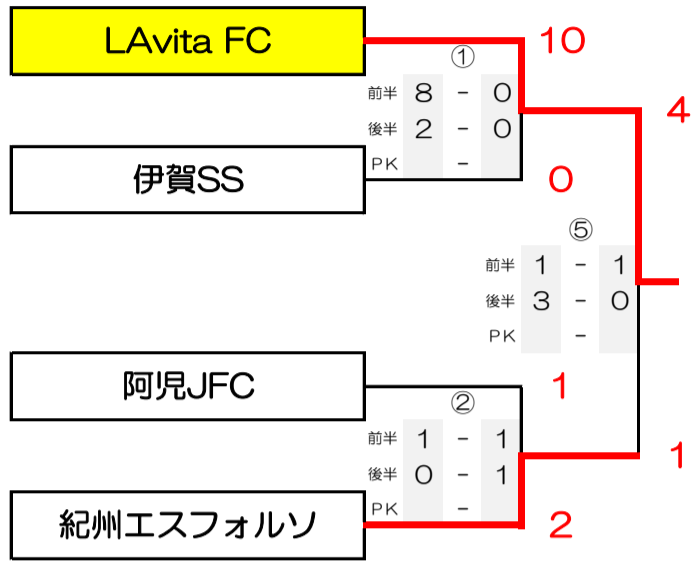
LAvita FC

10

①

| 前半 | 8 | - | 0 |
|---|---|---|---|
| 後半 | 2 | - | 0 |
| PK | | - | |

4

伊賀SS

0

⑤

| 前半 | 1 | - | 1 |
|---|---|---|---|
| 後半 | 3 | - | 0 |
| PK | | - | |

阿児JFC

1

②

| 前半 | 1 | - | 1 |
|---|---|---|---|
| 後半 | 0 | - | 1 |
| PK | | - | |

1

紀州エスフォルソ

2